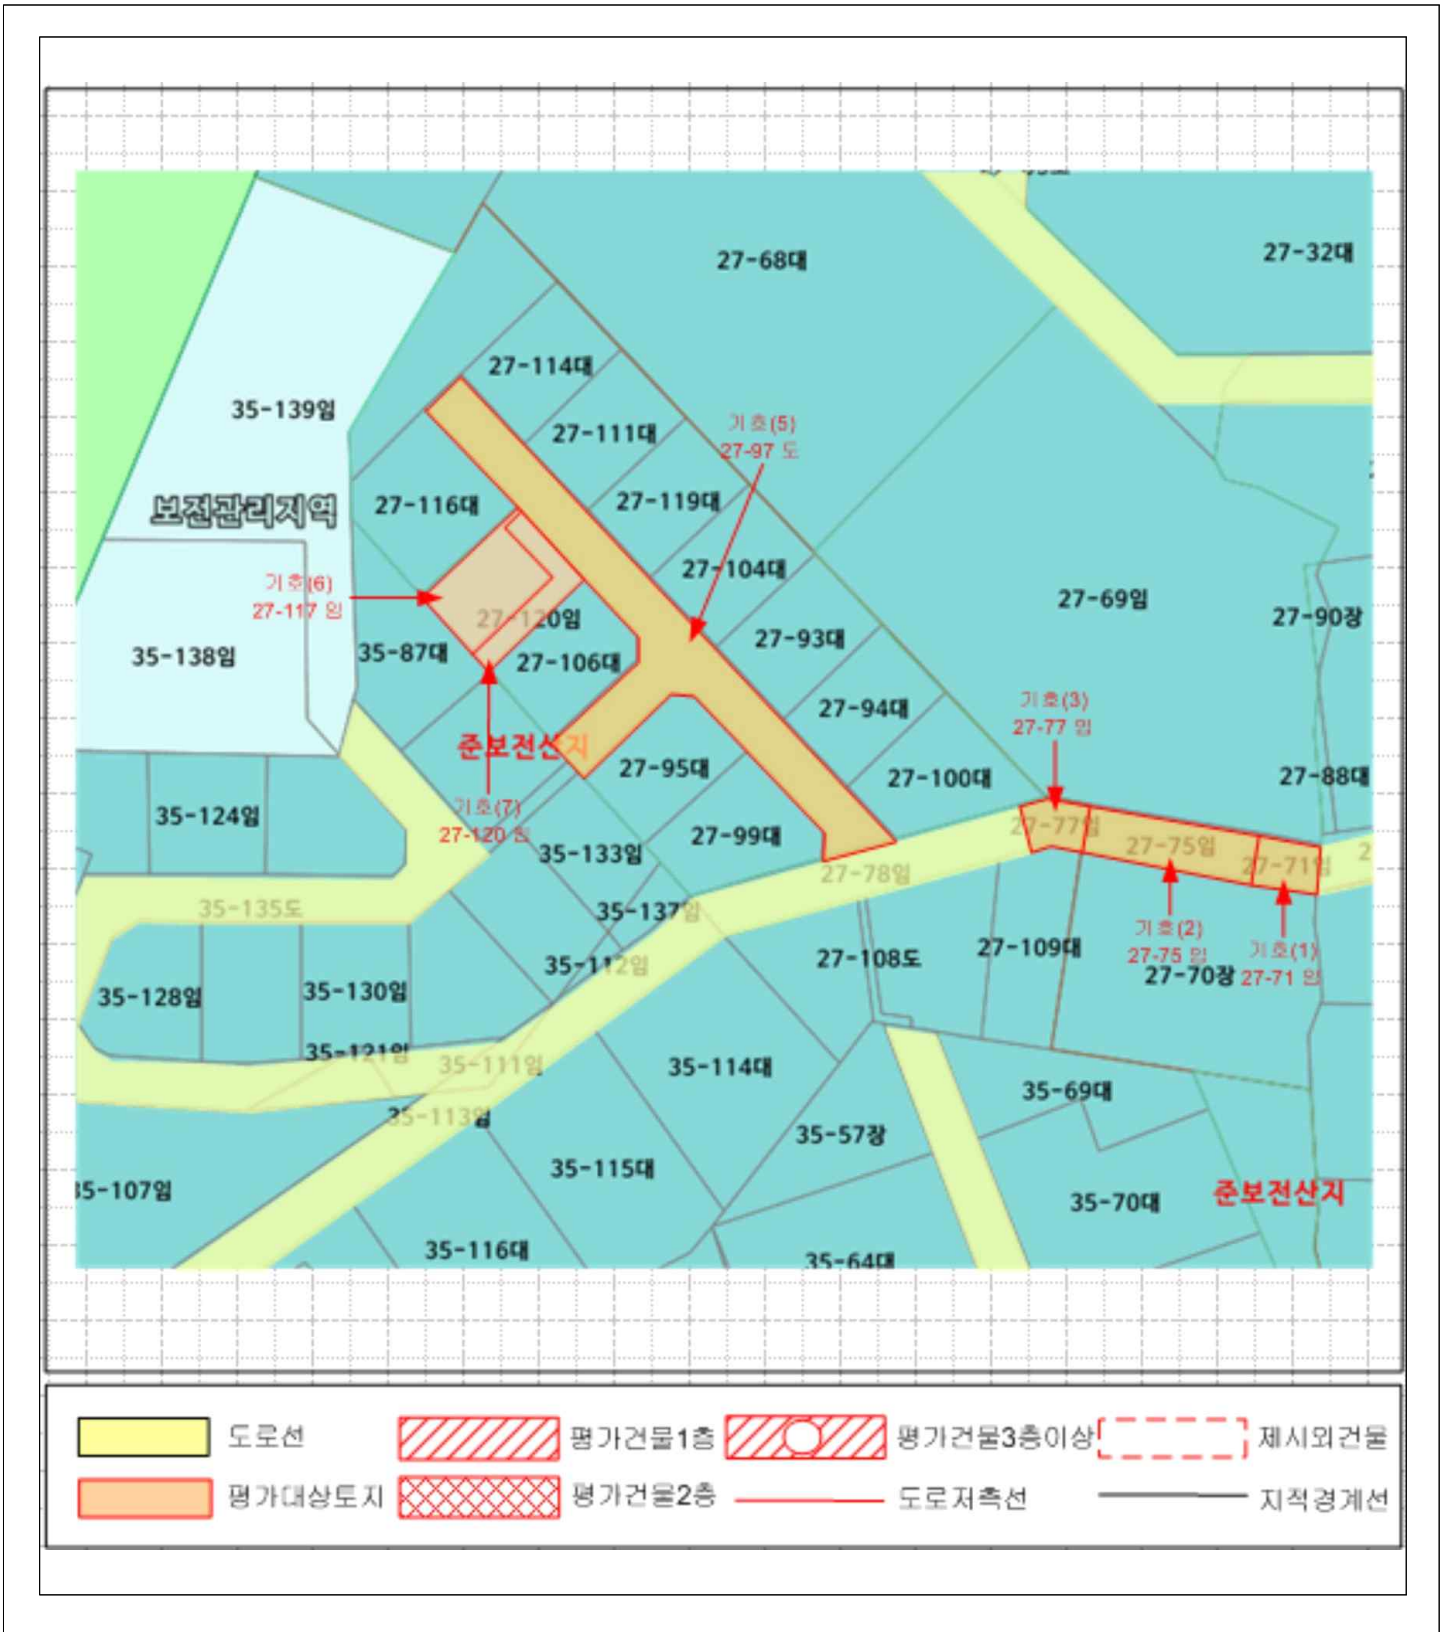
27-68대
27-32대
27-114대
35-139임
27-111대
기호(5)
27-97 도
27-119대
보전관리지역
27-116대
27-104대
27-69임
27-90장
기호(6)
27-117 임
27-120임
35-138임
35-87대
27-106대
27-93대
27-94대
기호(3)
27-77 임
준보전산지
27-95대
27-100대
27-88대
35-124임
기호(7)
27-120 임
27-77임
27-75임
27-71임
35-133임
27-99대
27-78임
35-135도
35-137임
27-109대
기호(2)
27-75 임
기호(1)
27-71 임
35-112임
27-108도
27-70장
35-128임
35-130임
35-121임
35-111임
35-114대
35-69대
35-113임
35-57장
35-115대
35-107임
35-70대
준보전산지
35-116대
35-64대

도로선
평가건물1층
평가건물3층이상
제시외건물
평가대상토지
평가건물2층
도로저촉선
지적경계선